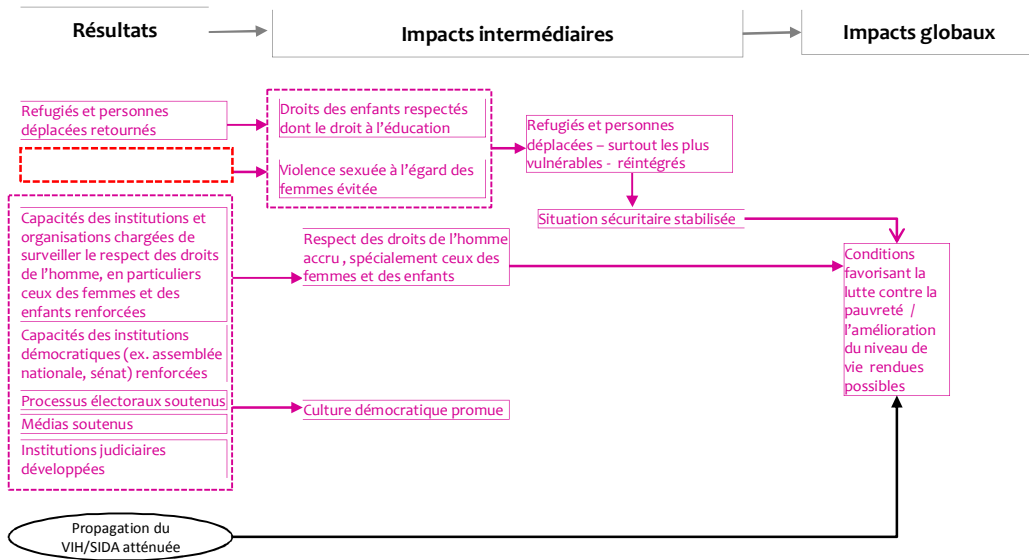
Résultats

Impacts intermédiaires

Impacts globaux

Refugiés et personnes déplacées retournés

Droits des enfants respectés dont le droit à l'éducation

Violence sexuée à l'égard des femmes évitée

Refugiés et personnes déplacées – surtout les plus vulnérables - réintégrés

Situation sécuritaire stabilisée

Capacités des institutions et organisations chargées de surveiller le respect des droits de l'homme, en particuliers ceux des femmes et des enfants renforcées

Respect des droits de l'homme accru , spécialement ceux des femmes et des enfants

Conditions favorisant la lutte contre la pauvreté / l'amélioration du niveau de vie rendues possibles

Capacités des institutions démocratiques (ex. assemblée nationale, sénat) renforcées

Processus électoraux soutenus

Culture démocratique promue

Médias soutenus

Institutions judiciaires développées

Propagation du VIH/SIDA atténuée